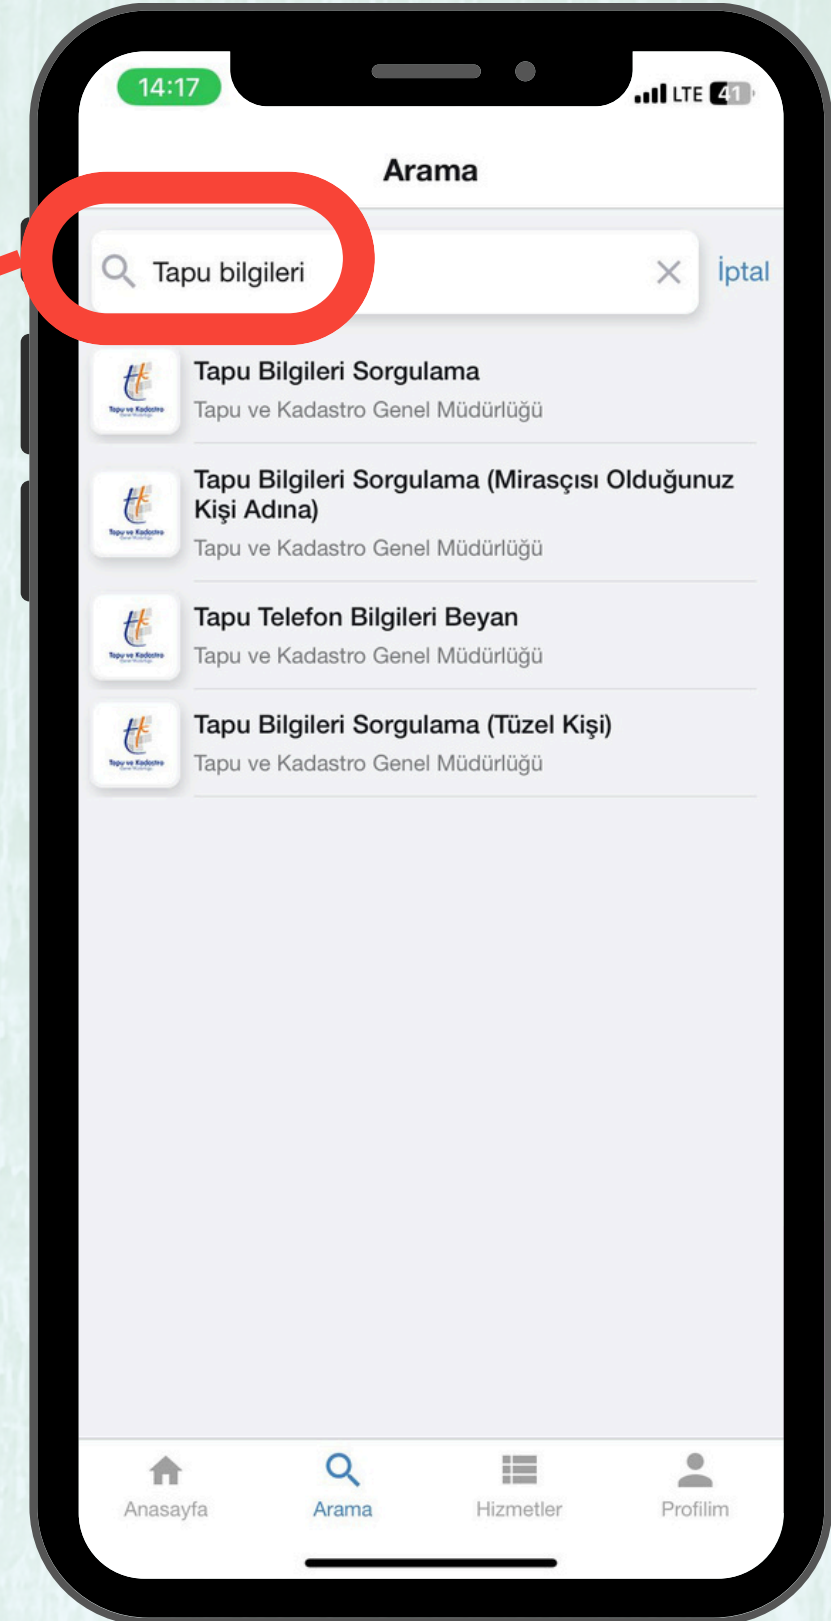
14:17
LTE 41

Arama

Tapu bilgileri
İptal

Tapu Bilgileri Sorgulama
Tapu ve Kadastro Genel Müdürlüğü

Tapu Bilgileri Sorgulama (Mirasçısı Olduğunuz Kişi Adına)
Tapu ve Kadastro Genel Müdürlüğü

Tapu Telefon Bilgileri Beyan
Tapu ve Kadastro Genel Müdürlüğü

Tapu Bilgileri Sorgulama (Tüzel Kişi)
Tapu ve Kadastro Genel Müdürlüğü

Anasayfa
Arama
Hizmetler
Profilim